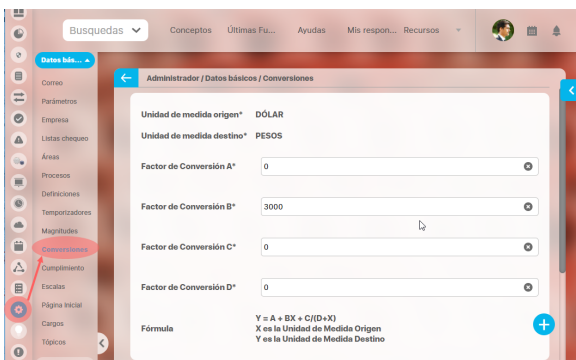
Busquedas
Conceptos
Últimas Fu...
Ayudas
Mis respon...
Recursos

Datos bás...
Correo
Parámetros
Empresa
Listas chequeo
Áreas
Procesos
Definiciones
Temporizadores
Magnitudes
Conversiones
Cumplimiento
Escalas
Página Inicial
Cargos
Tópicos

Administrador / Datos básicos / Conversiones

Unidad de medida origen* DÓLAR
Unidad de medida destino* PESOS

Factor de Conversión A* 0
Factor de Conversión B* 3000
Factor de Conversión C* 0
Factor de Conversión D* 0

Fórmula
Y = A + BX + C/(D+X)
X es la Unidad de Medida Origen
Y es la Unidad de Medida Destino